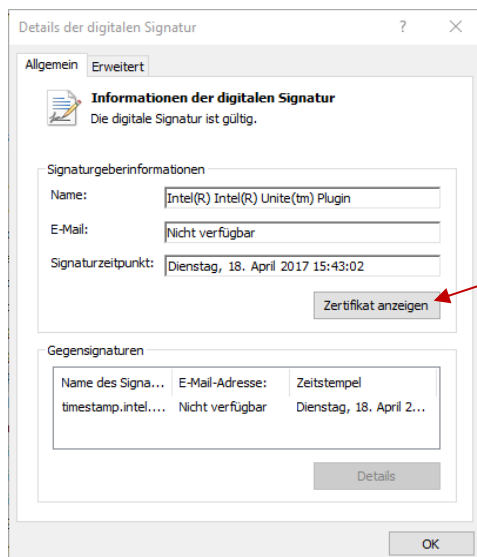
Details der digitalen Signatur ? ×

Allgemein Erweitert

Informationen der digitalen Signatur
Die digitale Signatur ist gültig.

Signaturgeberinformationen

Name: Intel(R) Intel(R) Unite(tm) Plugin

E-Mail: Nicht verfügbar

Signaturzeitpunkt: Dienstag, 18. April 2017 15:43:02

Zertifikat anzeigen

Gegensignaturen

| Name des Signa... | E-Mail-Adresse: | Zeitstempel |
|---|---|---|
| timestamp.intel.... | Nicht verfügbar | Dienstag, 18. April 2... |

Details

OK